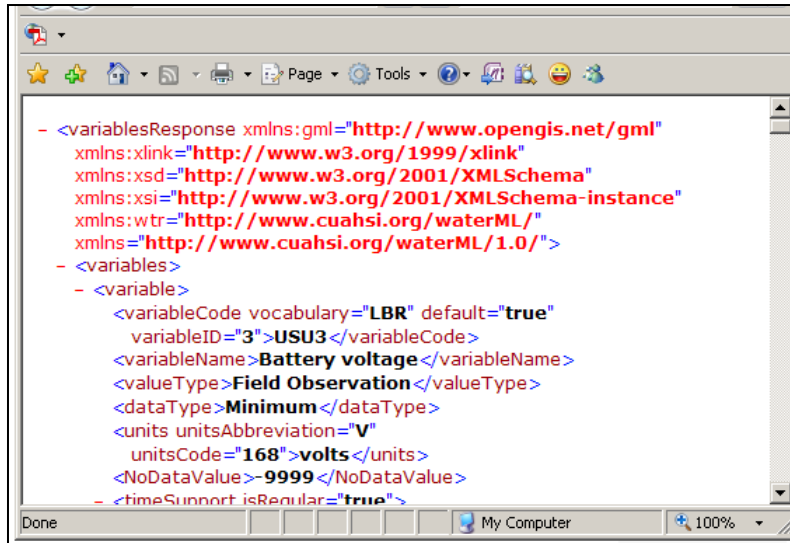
Page ▾ Tools ▾

- <variablesResponse xmlns:gml="http://www.opengis.net/gml" xmlns:xlink="http://www.w3.org/1999/xlink" xmlns:xsd="http://www.w3.org/2001/XMLSchema" xmlns:xsi="http://www.w3.org/2001/XMLSchema-instance" xmlns:wtr="http://www.cuahsi.org/waterML/" xmlns="http://www.cuahsi.org/waterML/1.0/">
- <variables>
- <variable>
<variableCode vocabulary="LBR" default="true" variableID="3">USU3</variableCode>
<variableName>Battery voltage</variableName>
<valueType>Field Observation</valueType>
<dataType>Minimum</dataType>
<units unitsAbbreviation="V" unitsCode="168">volts</units>
<NoDataValue>-9999</NoDataValue>
- <timeSupport isRegular="true">

Done
My Computer
100%